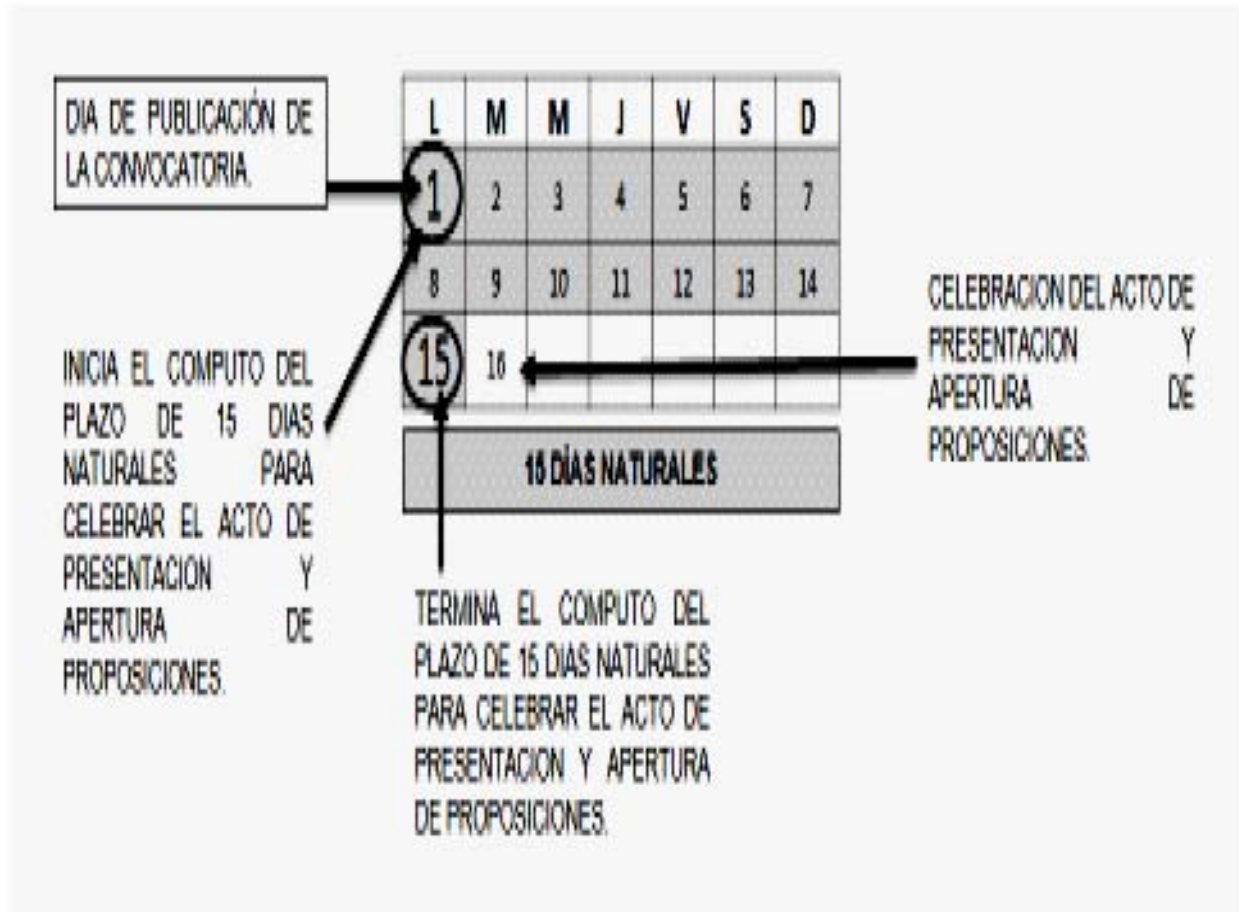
DIA DE PUBLICACIÓN DE LA CONVOCATORIA.

| L | M | M | J | V | S | D |
|---|---|---|---|---|---|---|
| 1 | 2 | 3 | 4 | 5 | 6 | 7 |
| 8 | 9 | 10 | 11 | 12 | 13 | 14 |
| 15 | 16 | | | | | |

15 DÍAS NATURALES

CELEBRACION DEL ACTO DE PRESENTACION Y APERTURA DE PROPOSICIONES.

INICIA EL COMPUTO DEL PLAZO DE 15 DIAS NATURALES PARA CELEBRAR EL ACTO DE PRESENTACION Y APERTURA DE PROPOSICIONES.

TERMINA EL COMPUTO DEL PLAZO DE 15 DIAS NATURALES PARA CELEBRAR EL ACTO DE PRESENTACION Y APERTURA DE PROPOSICIONES.